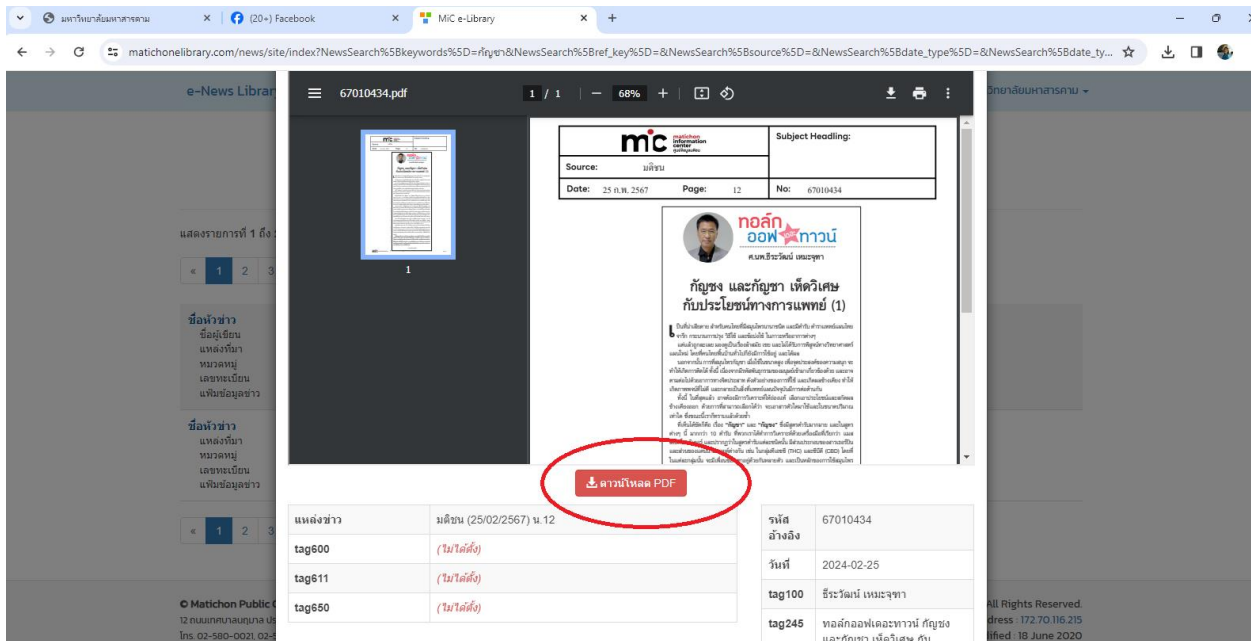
มหาวิทยาลัยมหาสารคาม × (20+) Facebook × MiC e-Library × +

matichonelibrary.com/news/site/index?NewsSearch%5Bkeywords%5D=กัญชา&NewsSearch%5Bref_key%5D=&NewsSearch%5Bsource%5D=&NewsSearch%5Bdate_type%5D=&NewsSearch%5Bdate_ty...

e-News Librar

วิทยาลัยมหาสารคาม

67010434.pdf 1 / 1 | — 68% +

mic matichon information center

Subject Headling:

Source: มติชน

Date: 25 ก.พ. 2567 Page: 12 No: 67010434

ทอล์กออฟเดอะทาวน์

ศ.นพ.ธีระวัฒน์ เหมะจุฑา

กัญชง และกัญชา เห็ดวิเศษ กับประโยชน์ทางการแพทย์ (1)

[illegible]

1

แสดงรายการที่ 1 ถึง

« 1 2 3

ชื่อหัวข่าว
ชื่อผู้เขียน
แหล่งที่มา
หมวดหมู่
เลขทะเบียน
แฟ้มข้อมูลข่าว

ชื่อหัวข่าว
แหล่งที่มา
หมวดหมู่
เลขทะเบียน
แฟ้มข้อมูลข่าว

« 1 2 3

ดาวน์โหลด PDF

| แหล่งข่าว | มติชน (25/02/2567) น.12 |
|---|---|
| tag600 | (ไม่ได้ตั้ง) |
| tag611 | (ไม่ได้ตั้ง) |
| tag650 | (ไม่ได้ตั้ง) |

| รหัสอ้างอิง | 67010434 |
|---|---|
| วันที่ | 2024-02-25 |
| tag100 | ธีระวัฒน์ เหมะจุฑา |
| tag245 | ทอล์กออฟเดอะทาวน์ กัญชง และกัญชา เห็ดวิเศษ กับ |

© Matichon Public C
12 ถนนเทศบาลนฤมาล ปร
โทร. 02-580-0021, 02-5

All Rights Reserved.
dress : 172.70.116.215
ified : 18 June 2020